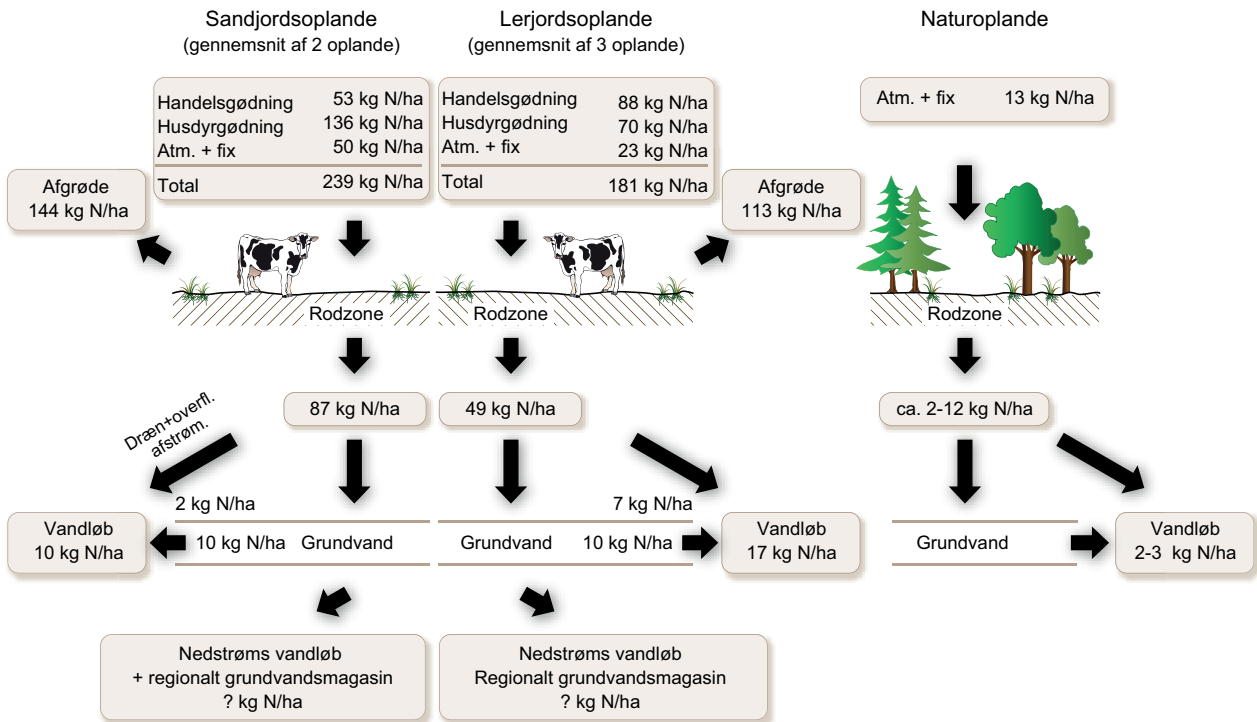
Sandjordsoplande
(gennemsnit af 2 oplande)

Lerjordsoplande
(gennemsnit af 3 oplande)

Naturoplande

| Handelsgødning | 53 kg N/ha |
|---|---|
| Husdyrgødning | 136 kg N/ha |
| Atm. + fix | 50 kg N/ha |
| Total | 239 kg N/ha |

| Handelsgødning | 88 kg N/ha |
|---|---|
| Husdyrgødning | 70 kg N/ha |
| Atm. + fix | 23 kg N/ha |
| Total | 181 kg N/ha |

Atm. + fix 13 kg N/ha

Afgrøde
144 kg N/ha

Afgrøde
113 kg N/ha

Rodzone

Rodzone

Rodzone

87 kg N/ha

49 kg N/ha

ca. 2-12 kg N/ha

Dræn+overfl. afstrøm.

2 kg N/ha

7 kg N/ha

Vandløb
10 kg N/ha

10 kg N/ha Grundvand

Grundvand 10 kg N/ha

Vandløb
17 kg N/ha

Grundvand

Vandløb
2-3 kg N/ha

Nedstrøms vandløb
+ regionalt grundvandsmagasin
? kg N/ha

Nedstrøms vandløb
Regionalt grundvandsmagasin
? kg N/ha